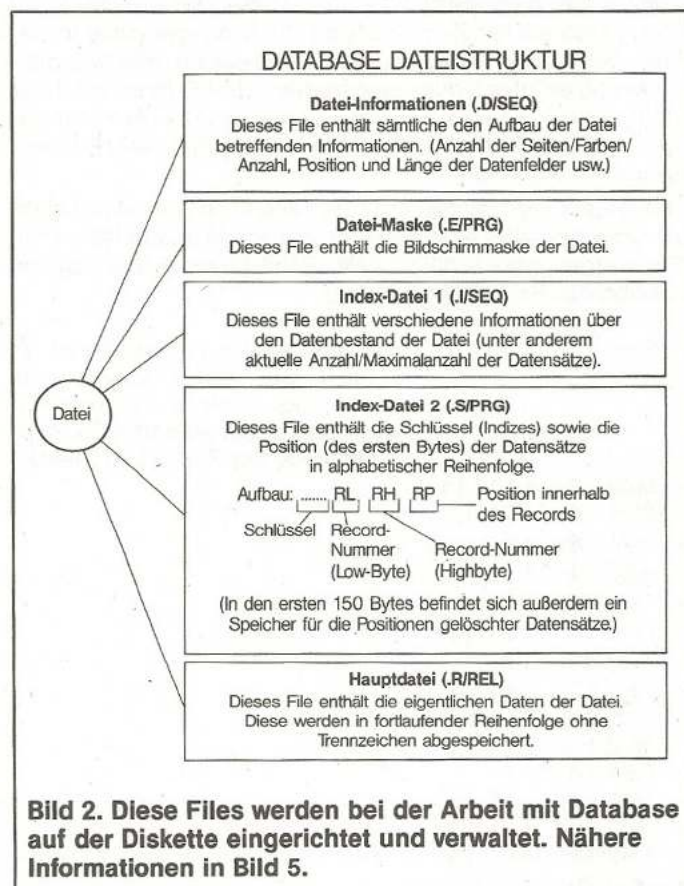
DATABASE DATEISTRUKTUR

Datei

Datei-Informationen (.D/SEQ)
Dieses File enthält sämtliche den Aufbau der Datei betreffenden Informationen. (Anzahl der Seiten/Farben/ Anzahl, Position und Länge der Datenfelder usw.)

Datei-Maske (.E/PRG)
Dieses File enthält die Bildschirmmaske der Datei.

Index-Datei 1 (.I/SEQ)
Dieses File enthält verschiedene Informationen über den Datenbestand der Datei (unter anderem aktuelle Anzahl/Maximalanzahl der Datensätze).

Index-Datei 2 (.S/PRG)
Dieses File enthält die Schlüssel (Indizes) sowie die Position (des ersten Bytes) der Datensätze in alphabetischer Reihenfolge.

Aufbau: ...... RL RH RP Position innerhalb des Records
Schlüssel Record-Nummer (Low-Byte) Record-Nummer (Highbyte)

(In den ersten 150 Bytes befindet sich außerdem ein Speicher für die Positionen gelöschter Datensätze.)

Hauptdatei (.R/REL)
Dieses File enthält die eigentlichen Daten der Datei. Diese werden in fortlaufender Reihenfolge ohne Trennzeichen abgespeichert.

Bild 2. Diese Files werden bei der Arbeit mit Database auf der Diskette eingerichtet und verwaltet. Nähere Informationen in Bild 5.